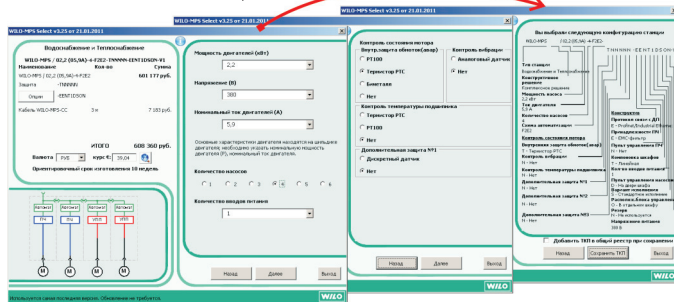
WILO-MPS Select v3.25 от 21.01.2011

Водоснабжение + Теплоснабжение

WILO-MPS / 02,2 (05,9A)-4-F2E2-TNNNNN-EENT1DSON-V1

Наименование Кол-во Сумма

WILO-MPS / 02,2 (05,9A)-4-F2E2 601 177 руб.

Защита -TNNNNN

Опции -EENT1DSON

Кабель WILO-MPS-CC 3 м 7 183 руб.

ИТОГО 608 360 руб.

Валюта РУБ курс €: 38,04

Ориентировочный срок изготовления 10 недель

Используется самая последняя версия. Обновление не требуется.

Мощность двигателей (кВт)

2,2

Напряжение (В)

380

Номинальный ток двигателей (А)

5,9

Основные характеристики двигателя находятся на шильдике двигателя, необходимо указать номинальную мощность двигателя (P), номинальный ток двигателя.

Количество насосов

1 2 3 4 5 6

Количество вводов питания

1

Назад Далее Выход

WILO

WILO-MPS Select v3.25 от 21.01.2011

Контроль состояния мотора

Внутр.защита обмоток(двиг)

PT100

Термистор PTC

Биметалл

Нет

Контроль вибрации

Аналоговый датчик

Нет

Контроль температуры подшипника

Термистор PTC

PT100

Нет

Дополнительная защита №1

Дискретный датчик

Нет

Назад Далее Выход

WILO

Вы выбрали следующую конфигурацию станции

WILO-MPS / 02,2 (05,9A)-4-F2E2-

TNNNNN-EENT1DSON-V1

Тип станции

Водоснабжение + Теплоснабжение

Конструктивное решение

Мощность насоса

2,2 кВт

Ток двигателя

5,9 А

Количество насосов

4

Схема автоматизации

F2E2

Контроль состояния мотора

Внутренняя защита обмоток(двиг)

T - Термистор PTC

Контроль вибрации

N - Нет

Контроль температуры подшипника

N - Нет

Дополнительная защита №1

N - Нет

Дополнительная защита №2

N - Нет

Дополнительная защита №3

N - Нет

Конструктив

Протокол связи

E - Profibus

Преобразователь

E - EMC-фильтр

Пульт управления ПЧ

N - Нет

Компоновка шкафа

T - Линейная

Кол-во вводов питания

1

Пульт управления шкафа

D - На двери шкафа

Вариант исполнения

S - Стандартное исполнение

Расположение ввода

O - В отдельном шкафу

Резерв

N - Не используется

Напряжение питания

380 В

Добавить ТКП в общий реестр при сохранении

Назад Сохранить ТКП Выход

WILO